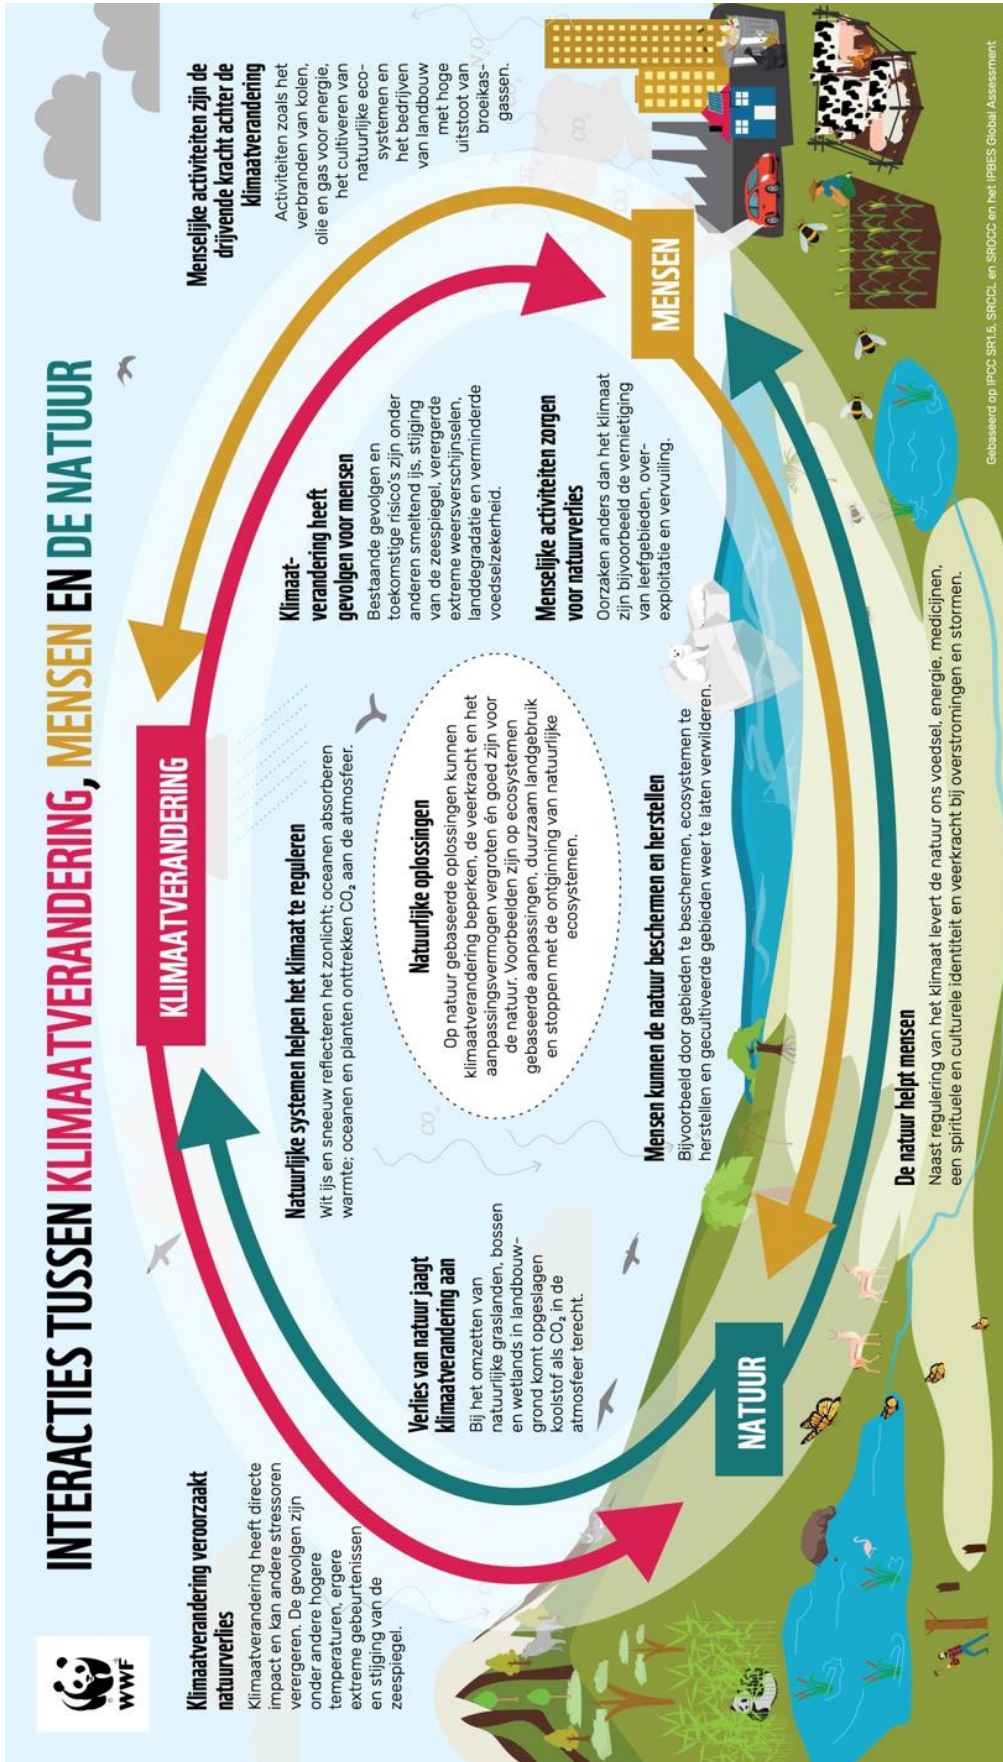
WWF

INTERACTIES TUSSEN KLIMAATVERANDERING, MENSEN EN DE NATUUR

Klimaatverandering veroorzaakt natuurverlies
Klimaatverandering heeft directe impact en kan andere stressoren vergroten. De gevolgen zijn onder andere hogere temperaturen, ergere extreme gebeurtenissen en stijging van de zeespiegel.

Verlies van natuur jaagt klimaatverandering aan
Bij het omzetten van natuurlijke graslanden, bossen en wetlands in landbouwgrond komt opgeslagen koolstof als $CO_2$ in de atmosfeer terecht.

NATUUR

KLIMAATVERANDERING

Natuurlijke systemen helpen het klimaat te reguleren
Wit ijs en sneeuw reflecteren het zonlicht; oceanen absorberen warmte; oceanen en planten onttrekken $CO_2$ aan de atmosfeer.

Natuurlijke oplossingen
Op natuur gebaseerde oplossingen kunnen klimaatverandering beperken, de veerkracht en het aanpassingsvermogen vergroten én goed zijn voor de natuur. Voorbeelden zijn op ecosystemen gebaseerde aanpassingen, duurzaam landgebruik en stoppen met de ontginning van natuurlijke ecosystemen.

Klimaatverandering heeft gevolgen voor mensen
Bestaande gevolgen en toekomstige risico's zijn onder anderen smeltend ijs, stijging van de zeespiegel, verergerde extreme weersverschijnselen, landdegradatie en verminderde voedselzekerheid.

Menselijke activiteiten zorgen voor natuurverlies
Oorzaken anders dan het klimaat zijn bijvoorbeeld de vernietiging van leefgebieden, overexploitatie en vervuiling.

Mensen kunnen de natuur beschermen en herstellen
Bijvoorbeeld door gebieden te beschermen, ecosystemen te herstellen en gecultiveerde gebieden weer te laten verwilderen.

De natuur helpt mensen
Naast regulering van het klimaat levert de natuur ons voedsel, energie, medicijnen, een spirituele en culturele identiteit en veerkracht bij overstromingen en stormen.

MENSEN

Menselijke activiteiten zijn de drijvende kracht achter de klimaatverandering
Activiteiten zoals het verbranden van kolen, olie en gas voor energie, het cultiveren van natuurlijke ecosystemen en het bedrijven van landbouw met hoge uitstoot van broeikasgassen.

$CO_2$

Gebaseerd op IPCC SR1.5, SRCCL en SROCC en het IPBES Global Assessment